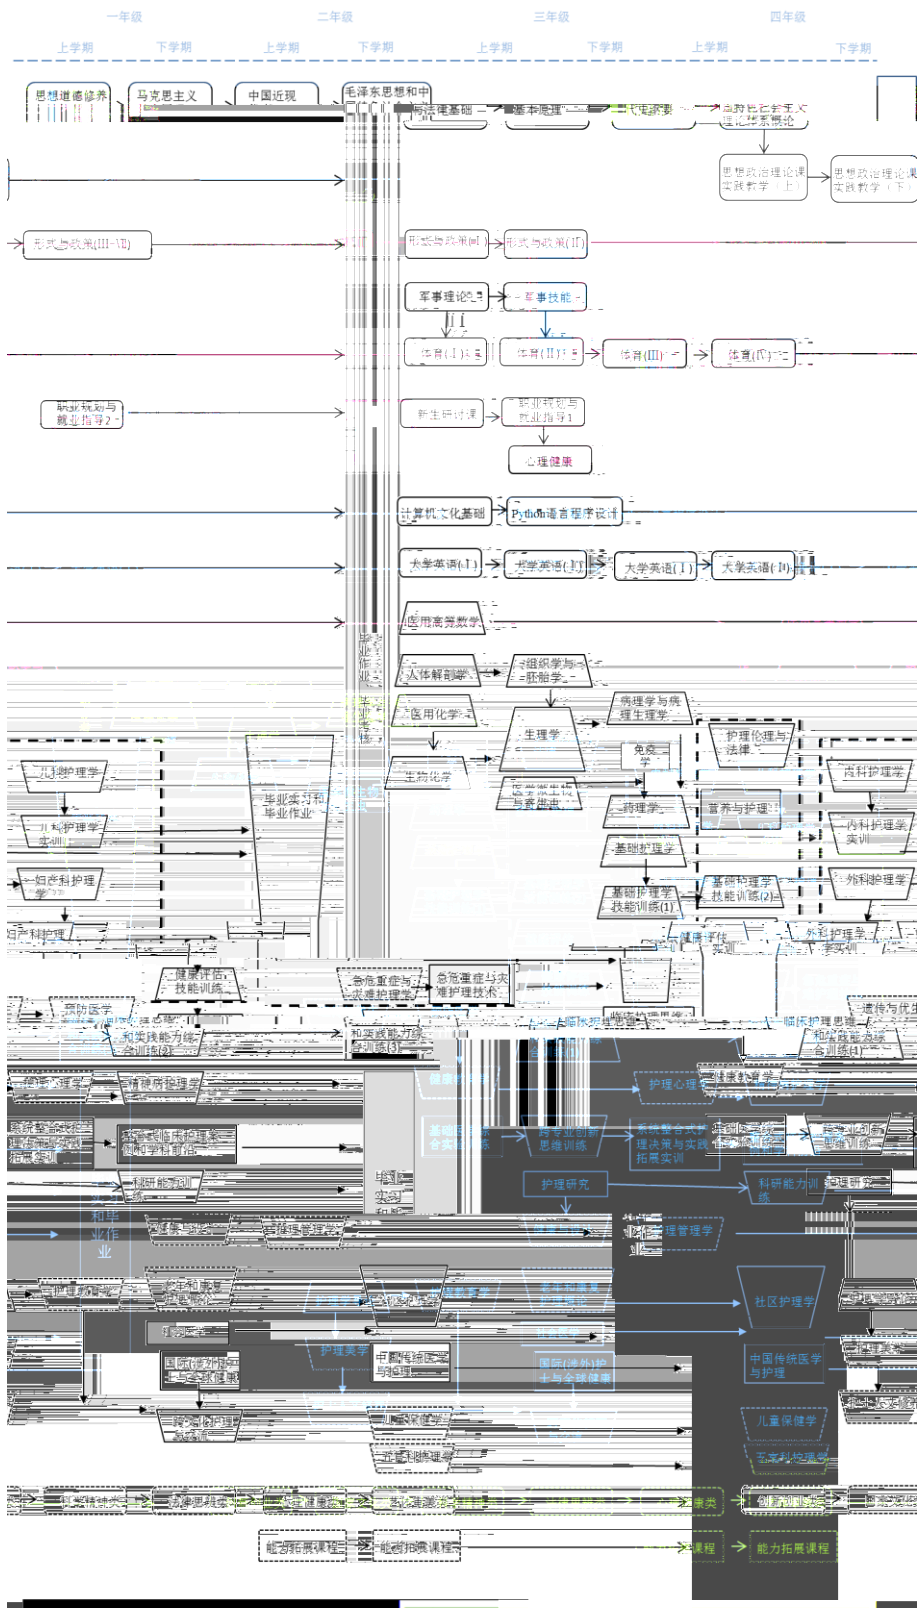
一年级
二年级
三年级
四年级
上学期
下学期
上学期
下学期
上学期
下学期
上学期
下学期

思想道德修养
马克思主义
中国近现
毛泽东思想和中
法律基础
基本原理
代史纲要
国特色社会主义理论体系概论
思想政治理论课实践教学（上）
思想政治理论课实践教学（下）

形式与政策(III~VII)
形式与政策(I)
形式与政策(II)

军事理论
军事技能

体育(I)
体育(II)
体育(III)
体育(IV)

职业规划与就业指导2
新生研讨课
职业规划与就业指导1
心理健康

计算机文化基础
Python语言程序设计

大学英语(I)
大学英语(II)
大学英语(III)
大学英语(IV)

医用高等数学

人体解剖学
组织学与胚胎学
医用化学
生理学
病理学与病理生理学
生物化学
免疫学
病原微生物与免疫
药理学
护理伦理与法律
营养与护理学
基础护理学
基础护理学技能训练(1)
基础护理学技能训练(2)
健康评估
内科护理学
内科护理学实训
外科护理学
外科护理学实训

儿科护理学
儿科护理学实训
妇产科护理学
妇产科护理
毕业实习和毕业作业
健康评估技能训练
急危重症与灾难护理学
急危重症与灾难护理技能
预防医学
综合技能训练
临床护理思维
和实践能力训练(3)
遗传与优生
和实践能力综合训练(1)
精神病护理学
护理心理学
临床护理学
基础医学综合实践
科研能力训练
护理研究
护理管理学
社区护理学
中国传统医学与护理
国际(涉外)护士与全球健康
护理美学
儿童保健学
老年护理学
能力拓展课程
创新创业课程